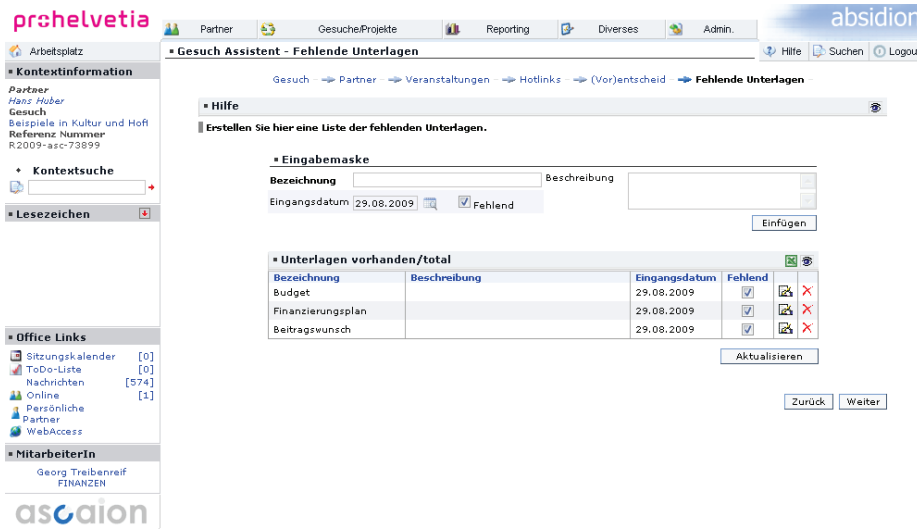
prohelvetia

Partner | Gesuche/Projekte | Reporting | Diverses | Admin.

absidion

Arbeitsplatz

▪ Gesuch Assistent - Fehlende Unterlagen

Hilfe | Suchen | Logou

▪ Kontextinformation

Partner
Hans Huber
Gesuch
Beispiele in Kultur und Hofl
Referenz Nummer
R2009-asc-73899

• Kontextsuche

▪ Lesezeichen

Gesuch → Partner → Veranstaltungen → Hotlinks → (Vor)entscheid → Fehlende Unterlagen

▪ Hilfe

Erstellen Sie hier eine Liste der fehlenden Unterlagen.

▪ Eingabemaske

Bezeichnung
Beschreibung
Eingangsdatum 29.08.2009
Fehlend

Einfügen

▪ Unterlagen vorhanden/total

| Bezeichnung | Beschreibung | Eingangsdatum | Fehlend |
|---|---|---|---|
| Budget | | 29.08.2009 | ☑ |
| Finanzierungsplan | | 29.08.2009 | ☑ |
| Beitragswunsch | | 29.08.2009 | ☑ |

Aktualisieren

Zurück | Weiter

▪ Office Links

Sitzungskalender [0]
ToDo-Liste [0]
Nachrichten [574]
Online [1]
Persönliche Partner
WebAccess

▪ MitarbeiterIn

Georg Treibenreif
FINANZEN

ascaion